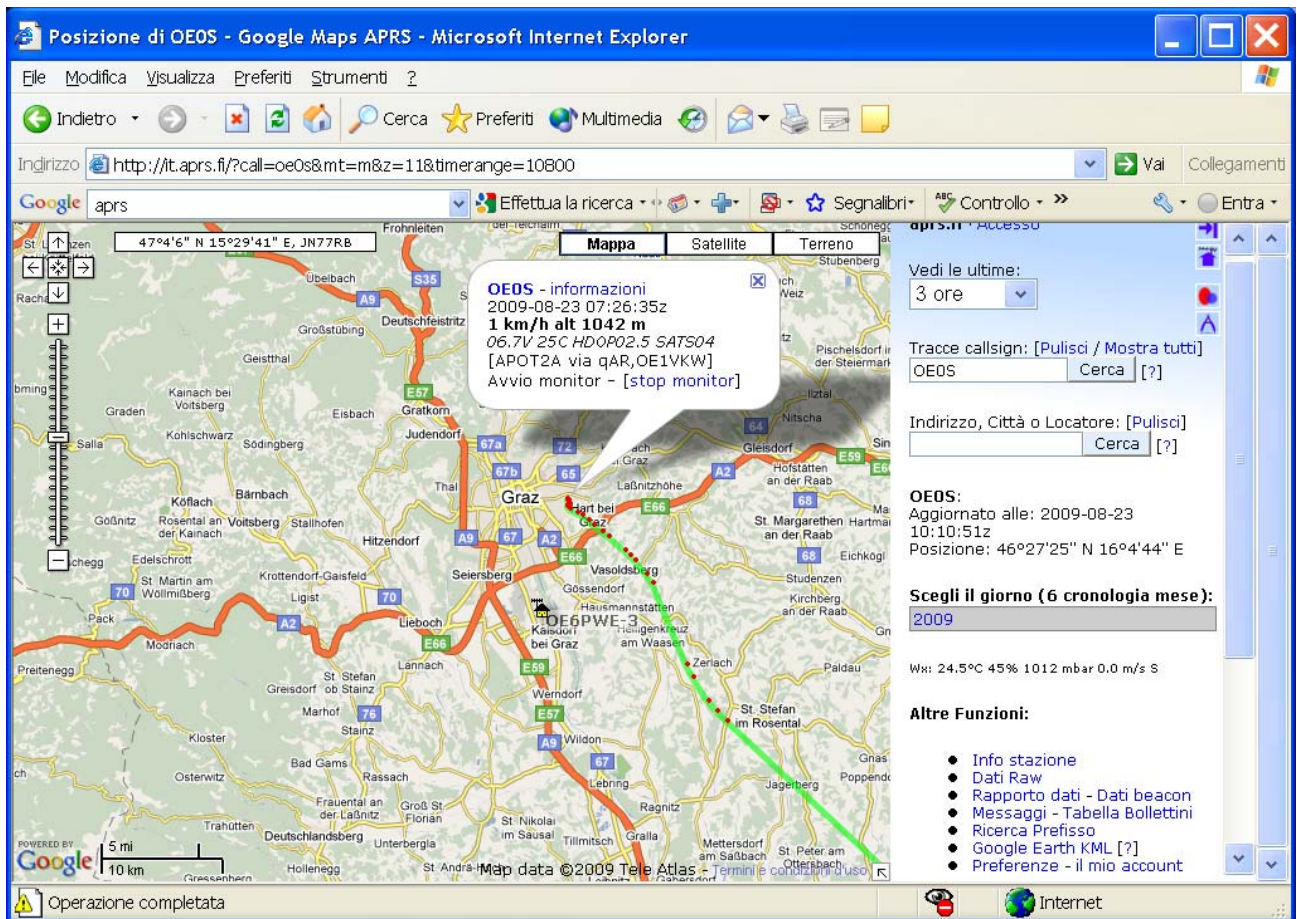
Posizione di OE0S - Google Maps APRS - Microsoft Internet Explorer

File Modifica Visualizza Preferiti Strumenti ?

Indietro Cerca Preferiti Multimedia

Indirizzo http://it.aprs.fi/?call=oe0s&mt=m&z=11&timerange=10800 Vai Collegamenti

Google aprs Effettua la ricerca Segnalibri Controllo » Entra

47°4'6" N 15°29'41" E, JN77RB

Mappa Satellite Terreno

OE0S - informazioni
2009-08-23 07:26:35z
1 km/h alt 1042 m
06.7V 25C HDOP02.5 SATS04
[APOT2A via qAR,OE1VKW]
Avvio monitor - [stop monitor]

OE6PWE-3

Frohnleiten, Übelbach, Deutschfeistritz, Großstübing, Geisthal, Kainach bei Voitsberg, Graden, Eisbach, Gratkorn, Kohlschwarz, Södingberg, Judendorf, Salla, Köflach, Bärnbach, Thal, Graz, Gößnitz, Rosental an der Kainach, Voitsberg, Stallhofen, Hitzendorf, Edelschrott, St. Martin am Wöllmißberg, Krottendorf-Gaisfeld, Seiersberg, Ligist, Lieboch, Pack, Modriach, Preitenegg, Lannach, St. Stefan ob Stainz, Greisdorf, Marhof, Stainz, Kloster, Bad Gams, Osterwitz, Rassach, Frauental an der Laßnitz, Groß St. Florian, Trahütten, Deutschlandsberg, Unterbergla, Hollenegg, Gressenberg, St. Andrä-Höch, Weiz, Stubenberg, Pischelsdorf in der Steiermark, Ilztal, Nitscha, Gleisdorf, Hofstätten an der Raab, Laßnitzhöhe, Hart bei Graz, St. Margarethen an der Raab, Hartmai, Eichkögl, Vasoldsberg, Gössendorf, Studenzen, Kirchberg an der Raab, Hausmannstätten, Heiligenkreuz am Waasen, Kalsdorf bei Graz, Zerlach, Paldau, Werndorf, St. Stefan im Rosental, Wildon, Lebring, Jagerberg, Gnas, Poppendorf, Ragnitz, St. Nikolai im Sausal, Tillmitsch, Gralla, Mettersdorf am Saßbach, St. Peter am Ottersbach, Schönegg

S35 A9 E57 67a 72 67b 65 A2 64 E59 68 E66 A9 67 A2 E66 70 70 A2 E66 E59 76 E57 A9 67

POWERED BY Google 5 mi 10 km Map data ©2009 Tele Atlas - Termini e condizioni d'uso

aprs.fi - Accesso

Vedi le ultime:
3 ore

Tracce callsign: [Pulisci / Mostra tutti]
OE0S Cerca [?]

Indirizzo, Città o Locatore: [Pulisci]
Cerca [?]

OE0S:
Aggiornato alle: 2009-08-23 10:10:51z
Posizione: 46°27'25" N 16°4'44" E

Scegli il giorno (6 cronologia mese):
2009

Wx: 24.5°C 45% 1012 mbar 0.0 m/s S

Altre Funzioni:

• Info stazione
• Dati Raw
• Rapporto dati - Dati beacon
• Messaggi - Tabella Bollettini
• Ricerca Prefisso
• Google Earth KML [?]
• Preferenze - il mio account

Operazione completata Internet